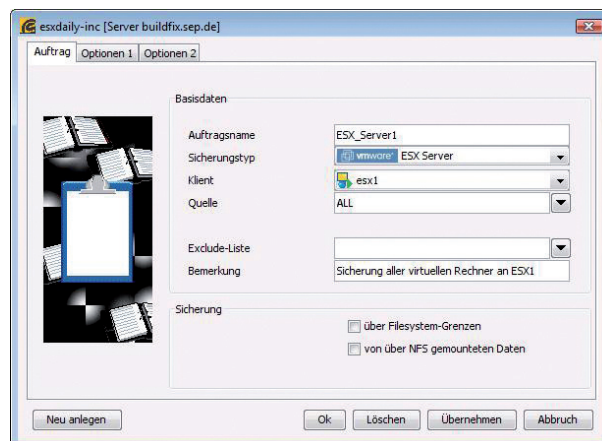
esxdaily-inc [Server buildfix.sep.de]

Auftrag | Optionen 1 | Optionen 2

Basisdaten

Auftragsname: ESX_Server1

Sicherungstyp: vmware ESX Server

Klient: esx1

Quelle: ALL

Exclude-Liste:

Bemerkung: Sicherung aller virtuellen Rechner an ESX1

Sicherung

über Filesystem-Grenzen

von über NFS gemounteten Daten

Neu anlegen | Ok | Löschen | Übernehmen | Abbruch